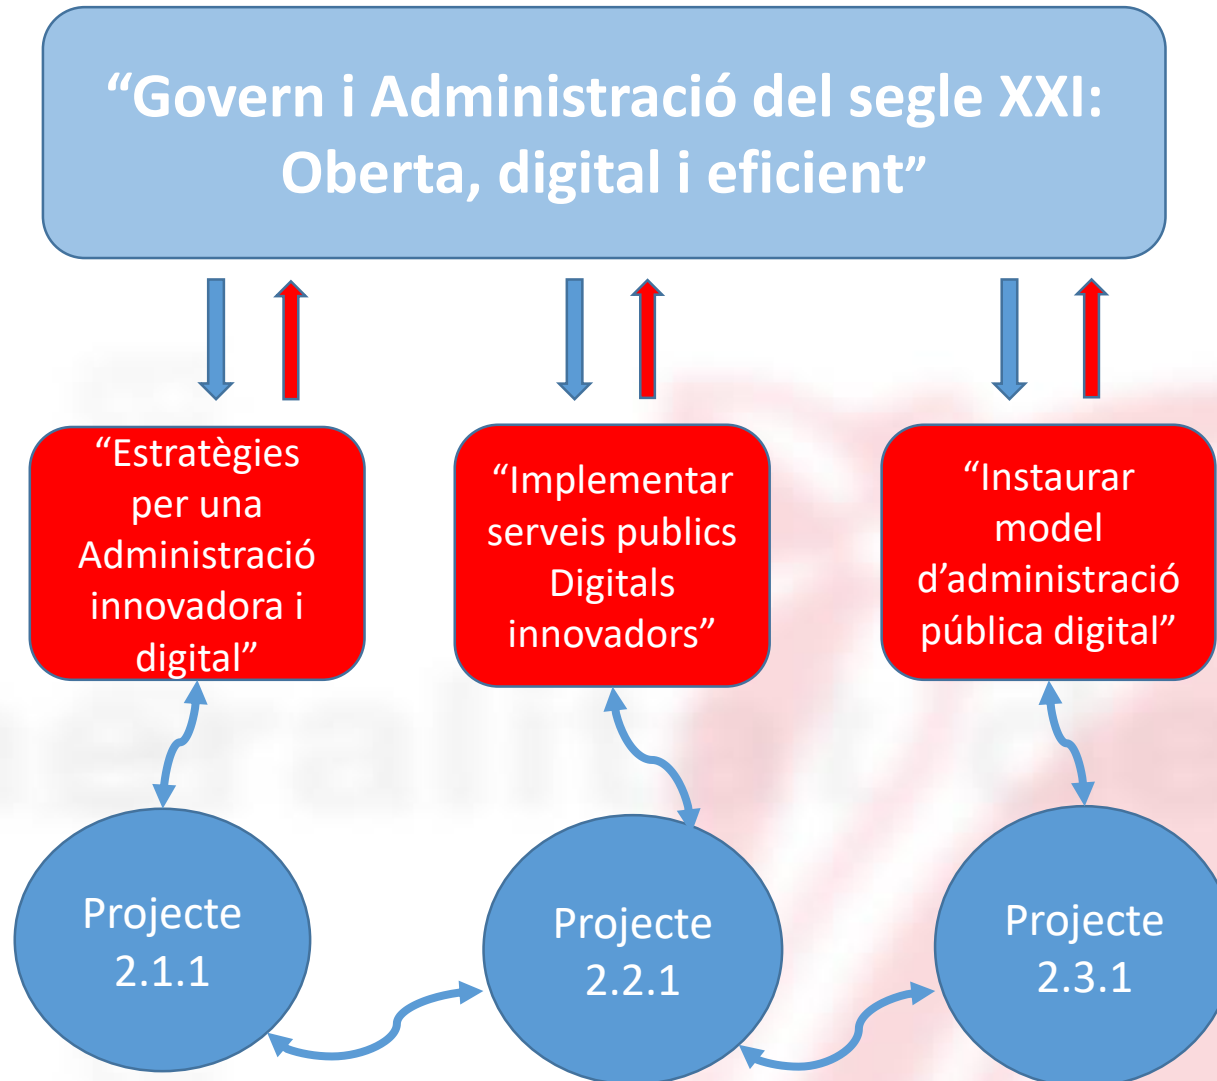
"Govern i Administració del segle XXI: Oberta, digital i eficient"

"Estratègies per una Administració innovadora i digital"

"Implementar serveis publics Digitals innovadors"

"Instaurar model d'administració pública digital"

Projecte 2.1.1

Projecte 2.2.1

Projecte 2.3.1